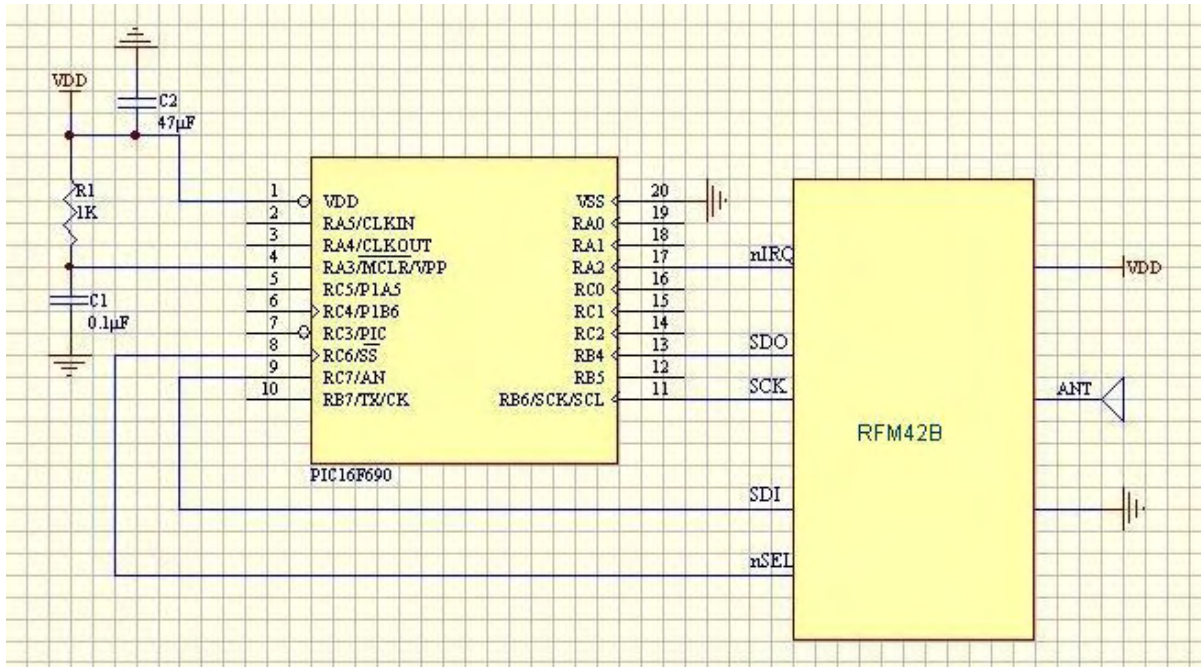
VDD

C2
47μF

R1
1K

C1
0.1μF

1 VDD
2 RA5/CLKIN
3 RA4/CLKOUT
4 RA3/$\overline{MCLR}$/VPP
5 RC5/P1A5
6 RC4/P1B6
7 RC3/PIC
8 RC6/$\overline{SS}$
9 RC7/AN
10 RB7/TX/CK

VSS 20
RA0 19
RA1 18
RA2 17
RC0 16
RC1 15
RC2 14
RB4 13
RB5 12
RB6/SCK/SCL 11

PIC16F690

nIRQ
SDO
SCK
SDI
nSEL

RFM42B

VDD
ANT